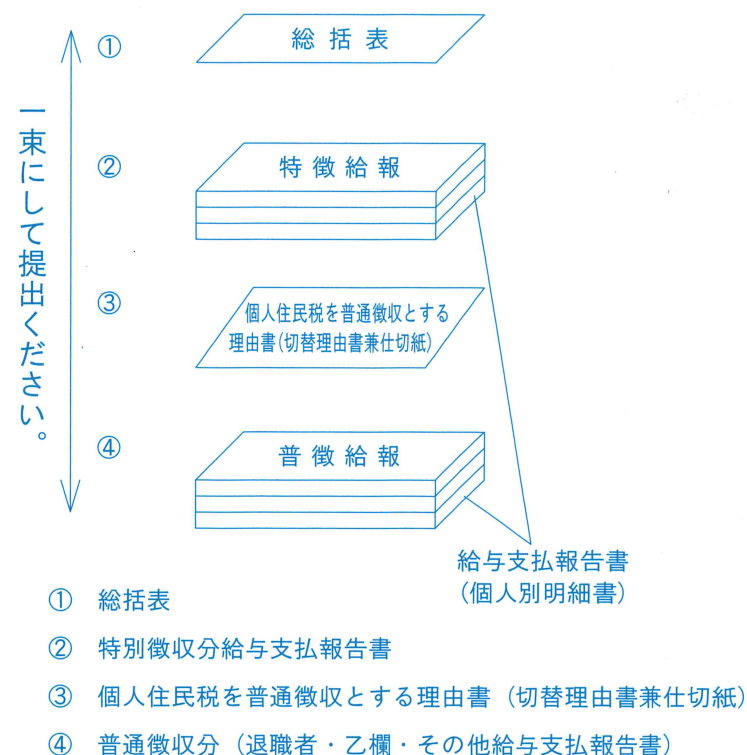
一束にして提出ください。

① 総括表

② 特徴給報

③ 個人住民税を普通徴収とする理由書(切替理由書兼仕切紙)

④ 普徴給報

給与支払報告書
(個人別明細書)

① 総括表
② 特別徴収分給与支払報告書
③ 個人住民税を普通徴収とする理由書(切替理由書兼仕切紙)
④ 普通徴収分(退職者・乙欄・その他給与支払報告書)